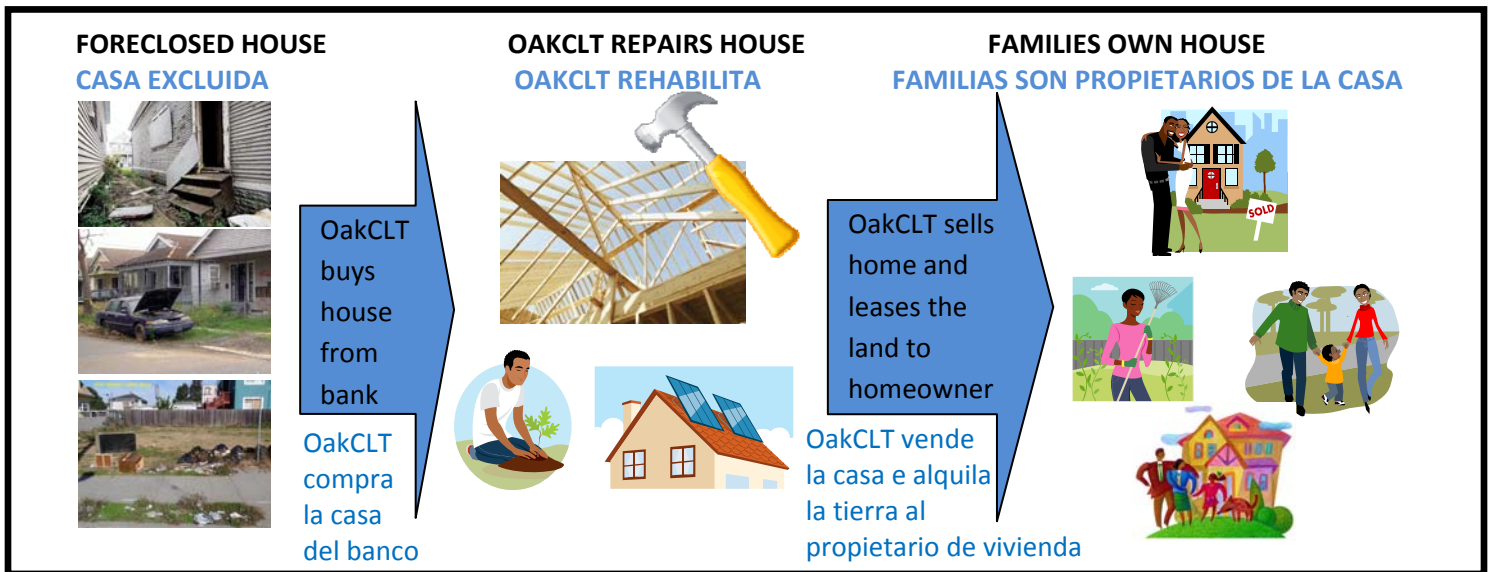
FORECLOSED HOUSE
CASA EXCLUIDA

OakCLT buys house from bank

OakCLT compra la casa del banco

OAKCLT REPAIRS HOUSE
OAKCLT REHABILITA

OakCLT sells home and leases the land to homeowner

OakCLT vende la casa e alquila la tierra al propietario de vivienda

FAMILIES OWN HOUSE
FAMILIAS SON PROPIETARIOS DE LA CASA

SOLD